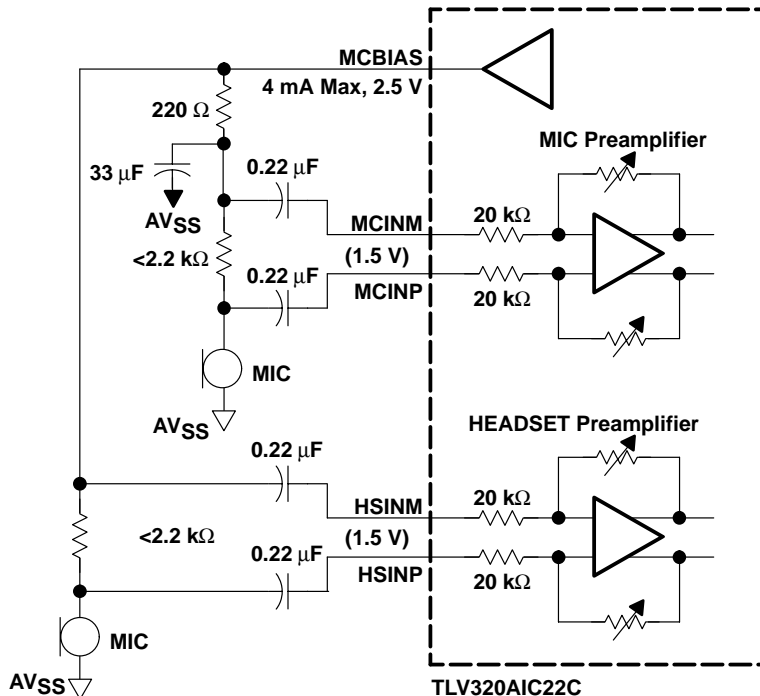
MCBIAS
4 mA Max, 2.5 V
220 Ω
MIC Preamplifier
33 μF
0.22 μF
AV$_{SS}$
MCINM
20 kΩ
<2.2 kΩ
(1.5 V)
0.22 μF
MCINP
20 kΩ
MIC
AV$_{SS}$
HEADSET Preamplifier
0.22 μF
HSINM
20 kΩ
<2.2 kΩ
(1.5 V)
0.22 μF
HSINP
20 kΩ
MIC
AV$_{SS}$
TLV320AIC22C